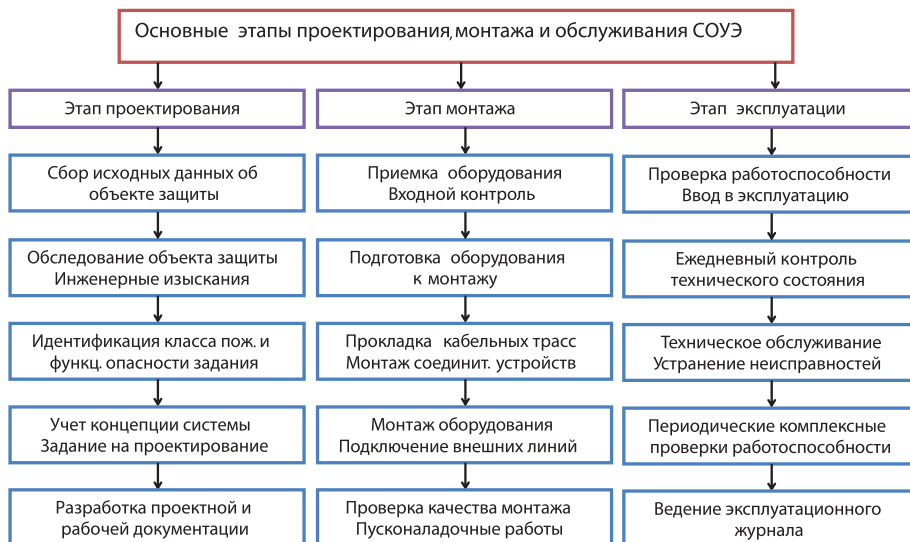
Основные этапы проектирования, монтажа и обслуживания СОУЭ

Этап проектирования

Сбор исходных данных об объекте защиты

Обследование объекта защиты Инженерные изыскания

Идентификация класса пож. и функц. опасности задания

Учет концепции системы Задание на проектирование

Разработка проектной и рабочей документации

Этап монтажа

Приемка оборудования Входной контроль

Подготовка оборудования к монтажу

Прокладка кабельных трасс Монтаж соединит. устройств

Монтаж оборудования Подключение внешних линий

Проверка качества монтажа Пусконаладочные работы

Этап эксплуатации

Проверка работоспособности Ввод в эксплуатацию

Ежедневный контроль технического состояния

Техническое обслуживание Устранение неисправностей

Периодические комплексные проверки работоспособности

Ведение эксплуатационного журнала